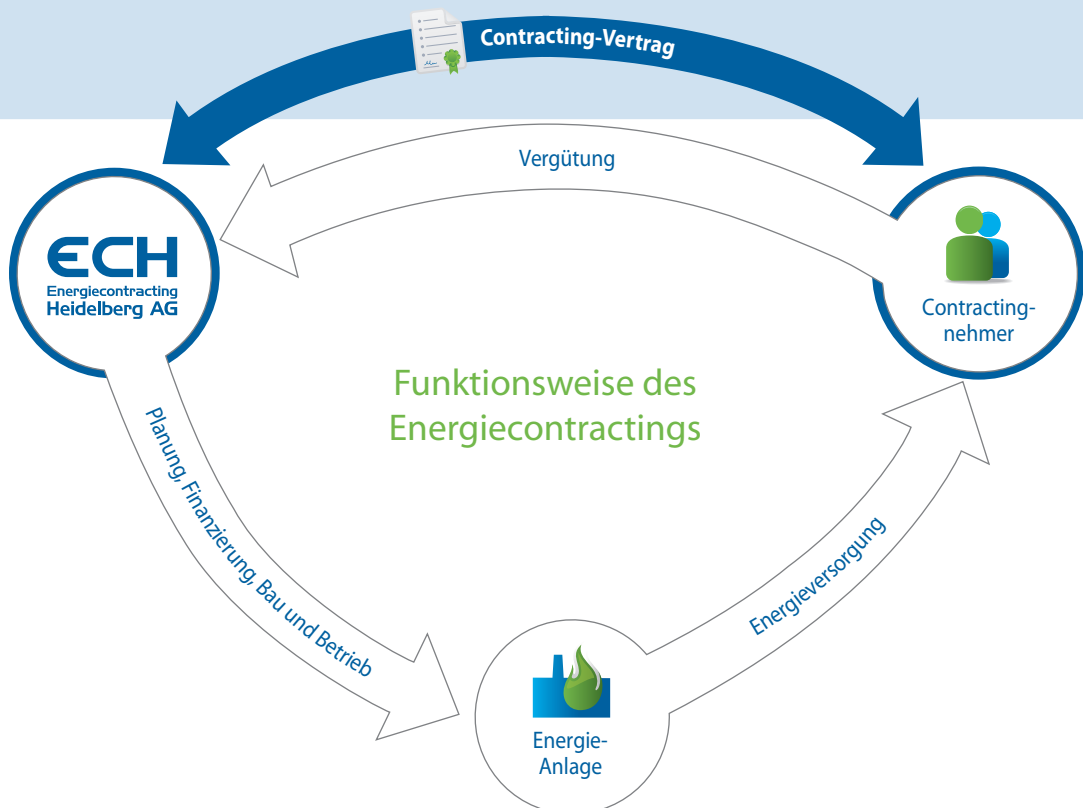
Contracting-Vertrag

Vergütung

ECH
Energiecontracting
Heidelberg AG

Contracting-
nehmer

Funktionsweise des Energiecontractings

Planung, Finanzierung, Bau und Betrieb

Energieversorgung

Energie-
Anlage